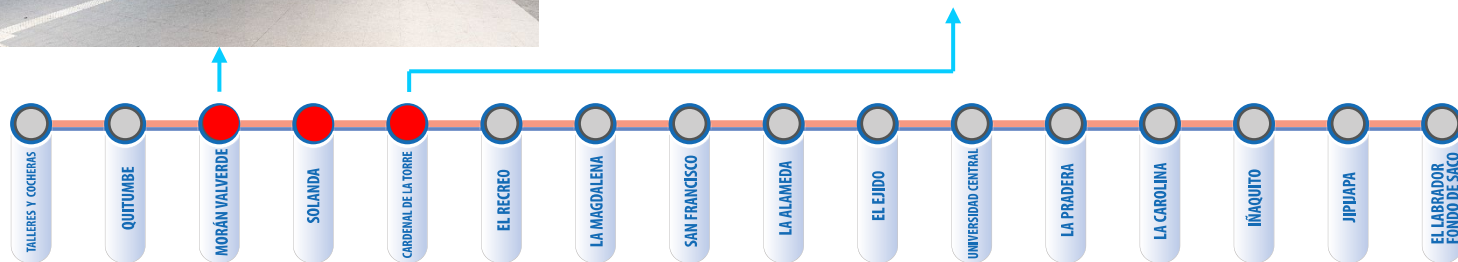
TALLERES Y COCHERAS
QUITUMBE
MORÁN VALVERDE
SOLANDA
CARDENAL DE LA TORRE
EL RECREO
LA MAGDALENA
SAN FRANCISCO
LA ALAMEDA
EL EJIDO
UNIVERSIDAD CENTRAL
LA PRADERA
LA CAROLINA
IÑAQUITO
JIPIJAPA
EL LABRADOR
FONDO DE SACO